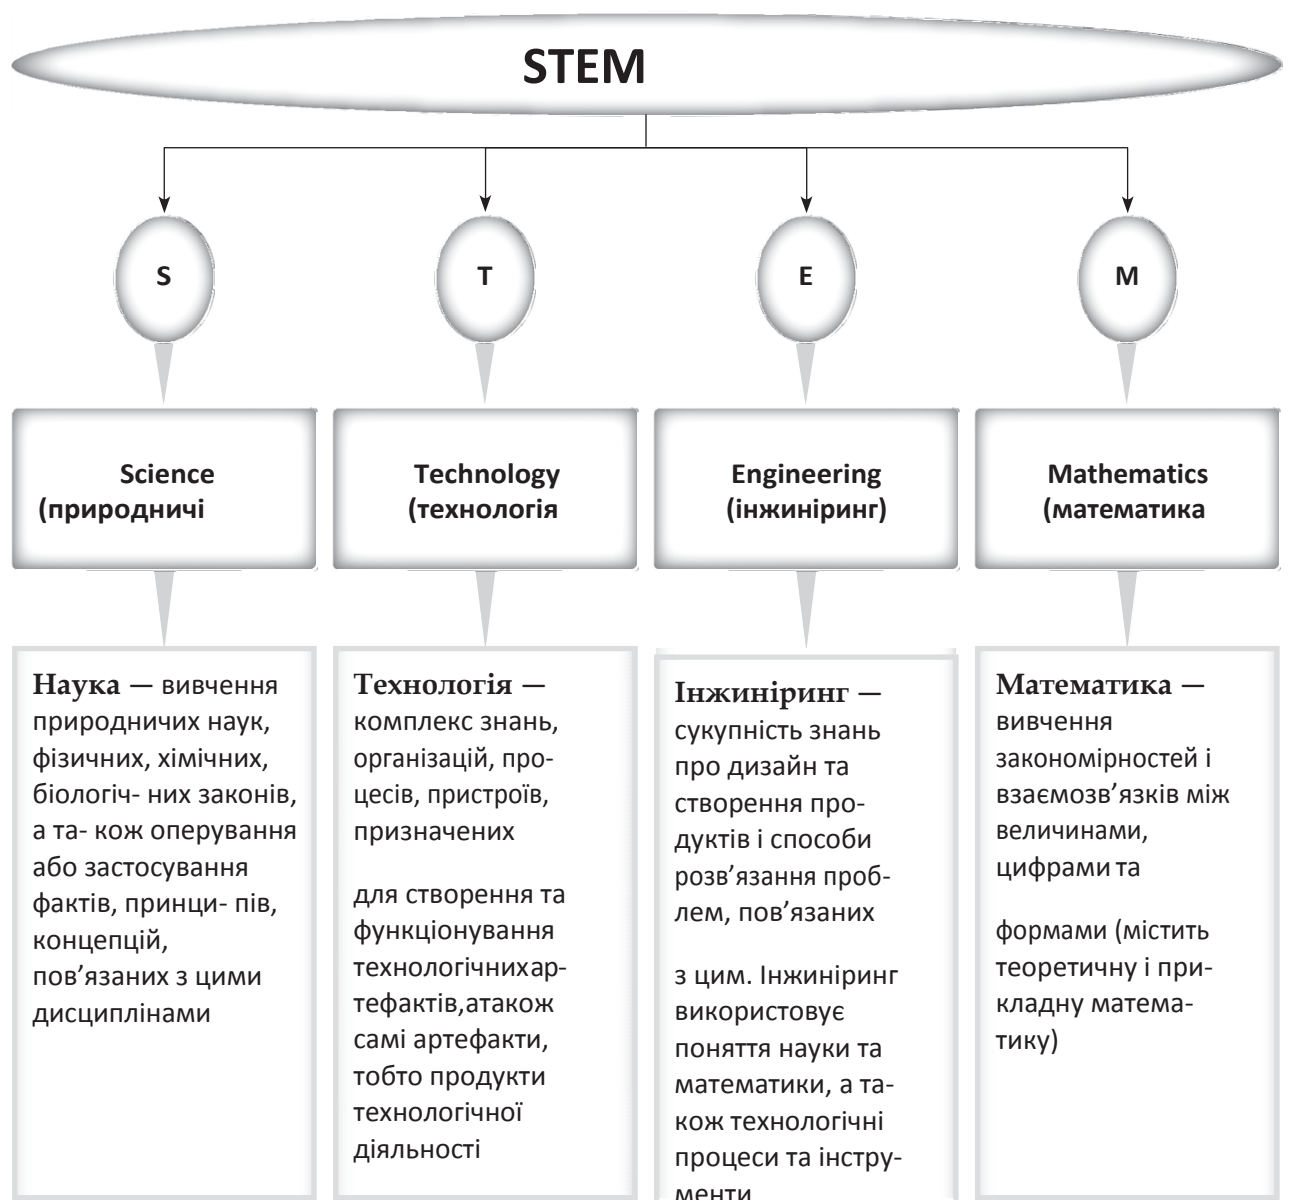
STEM

S

T

E

M

Science (природничі

Technology (технологія

Engineering (інжиніринг)

Mathematics (математика

Наука — вивчення природничих наук, фізичних, хімічних, біологіч- них законів, а та- кож оперування або застосування фактів, принци- пів, концепцій, пов'язаних з цими дисциплінами

Технологія — комплекс знань, організацій, процесів, пристроїв, призначених

для створення та функціонування технологічнихартефактів,атакож самі артефакти, тобто продукти технологічної діяльності

Інжиніринг — сукупність знань про дизайн та створення продуктів і способи розв'язання проблем, пов'язаних

з цим. Інжиніринг використовує поняття науки та математики, а також технологічні процеси та інструменти

Математика — вивчення закономірностей і взаємозв'язків між величинами, цифрами та

формами (містить теоретичну і прикладну математику)